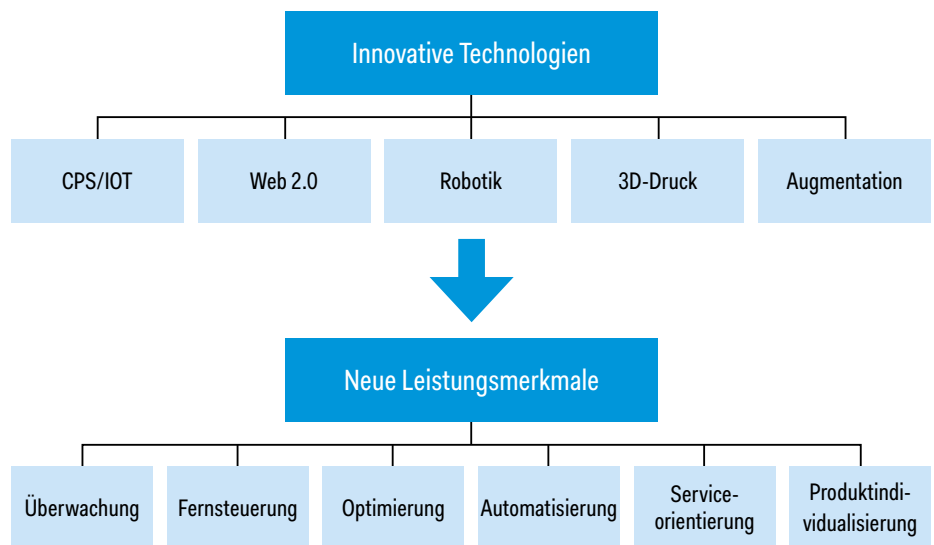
Innovative Technologien

CPS/IOT

Web 2.0

Robotik

3D-Druck

Augmentation

Neue Leistungsmerkmale

Überwachung

Fernsteuerung

Optimierung

Automatisierung

Serviceorientierung

Produktindividualisierung